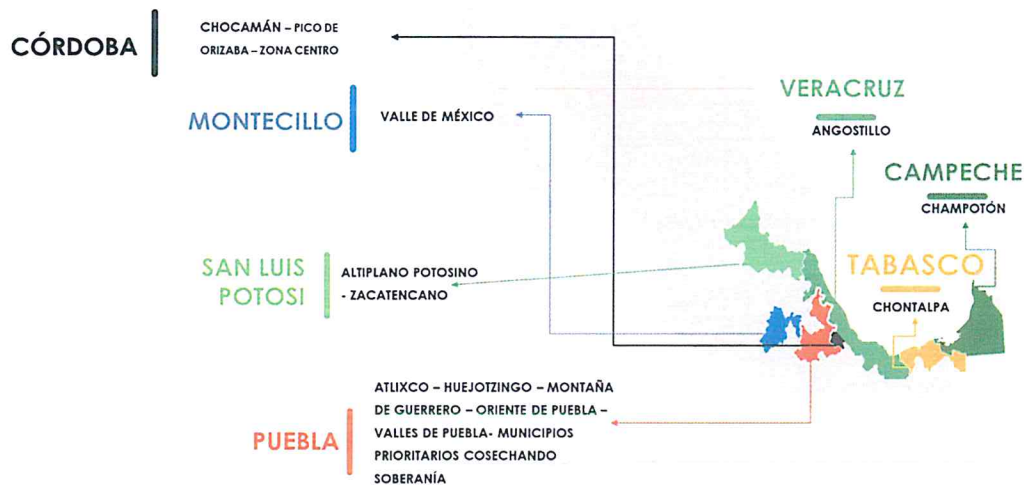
CÓRDOBA

CHOCAMÁN – PICO DE ORIZABA – ZONA CENTRO

MONTECILLO

VALLE DE MÉXICO

VERACRUZ

ANGOSTILLO

CAMPECHE

CHAMPOTÓN

SAN LUIS POTOSI

ALTIPLANO POTOSINO - ZACATENCANO

TABASCO

CHONTALPA

ATLIXCO – HUEJOTZINGO – MONTAÑA DE GUERRERO – ORIENTE DE PUEBLA – VALLES DE PUEBLA- MUNICIPIOS PRIORITARIOS COSECHANDO SOBERANÍA

PUEBLA